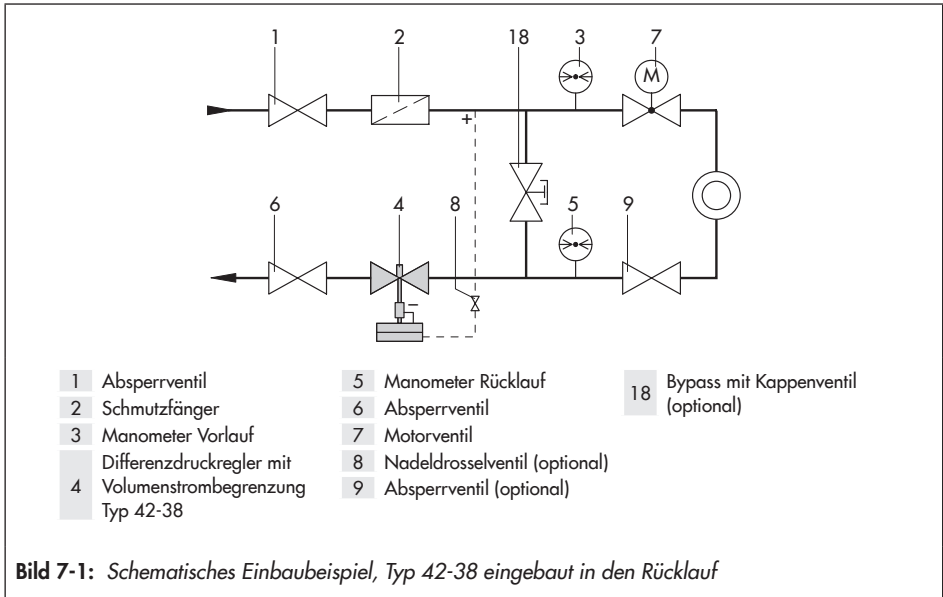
1 2 18 3 7

M

+

6 4 8 5 9

−

| | |
|---|---|
| 1 | Absperrventil |
| 2 | Schmutzfänger |
| 3 | Manometer Vorlauf |
| 4 | Differenzdruckregler mit Volumenstrombegrenzung Typ 42-38 |

| | |
|---|---|
| 5 | Manometer Rücklauf |
| 6 | Absperrventil |
| 7 | Motorventil |
| 8 | Nadeldrosselventil (optional) |
| 9 | Absperrventil (optional) |

| | |
|---|---|
| 18 | Bypass mit Kappenventil (optional) |

**Bild 7-1:** *Schematisches Einbaubeispiel, Typ 42-38 eingebaut in den Rücklauf*